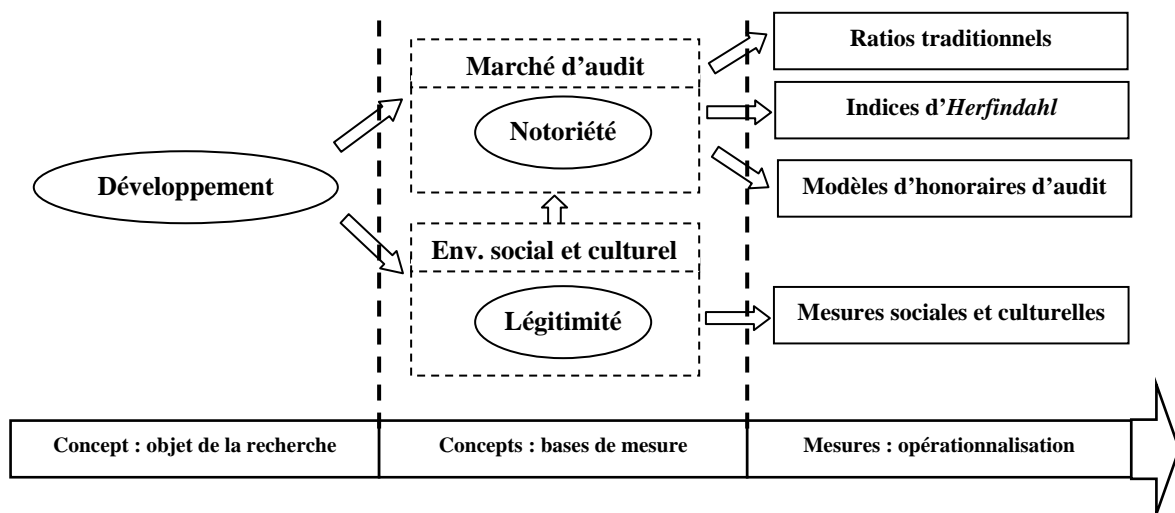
Développement

Marché d'audit

Notoriété

Env. social et culturel

Légitimité

Ratios traditionnels

Indices d'*Herfindahl*

Modèles d'honoraires d'audit

Mesures sociales et culturelles

Concept : objet de la recherche

Concepts : bases de mesure

Mesures : opérationnalisation